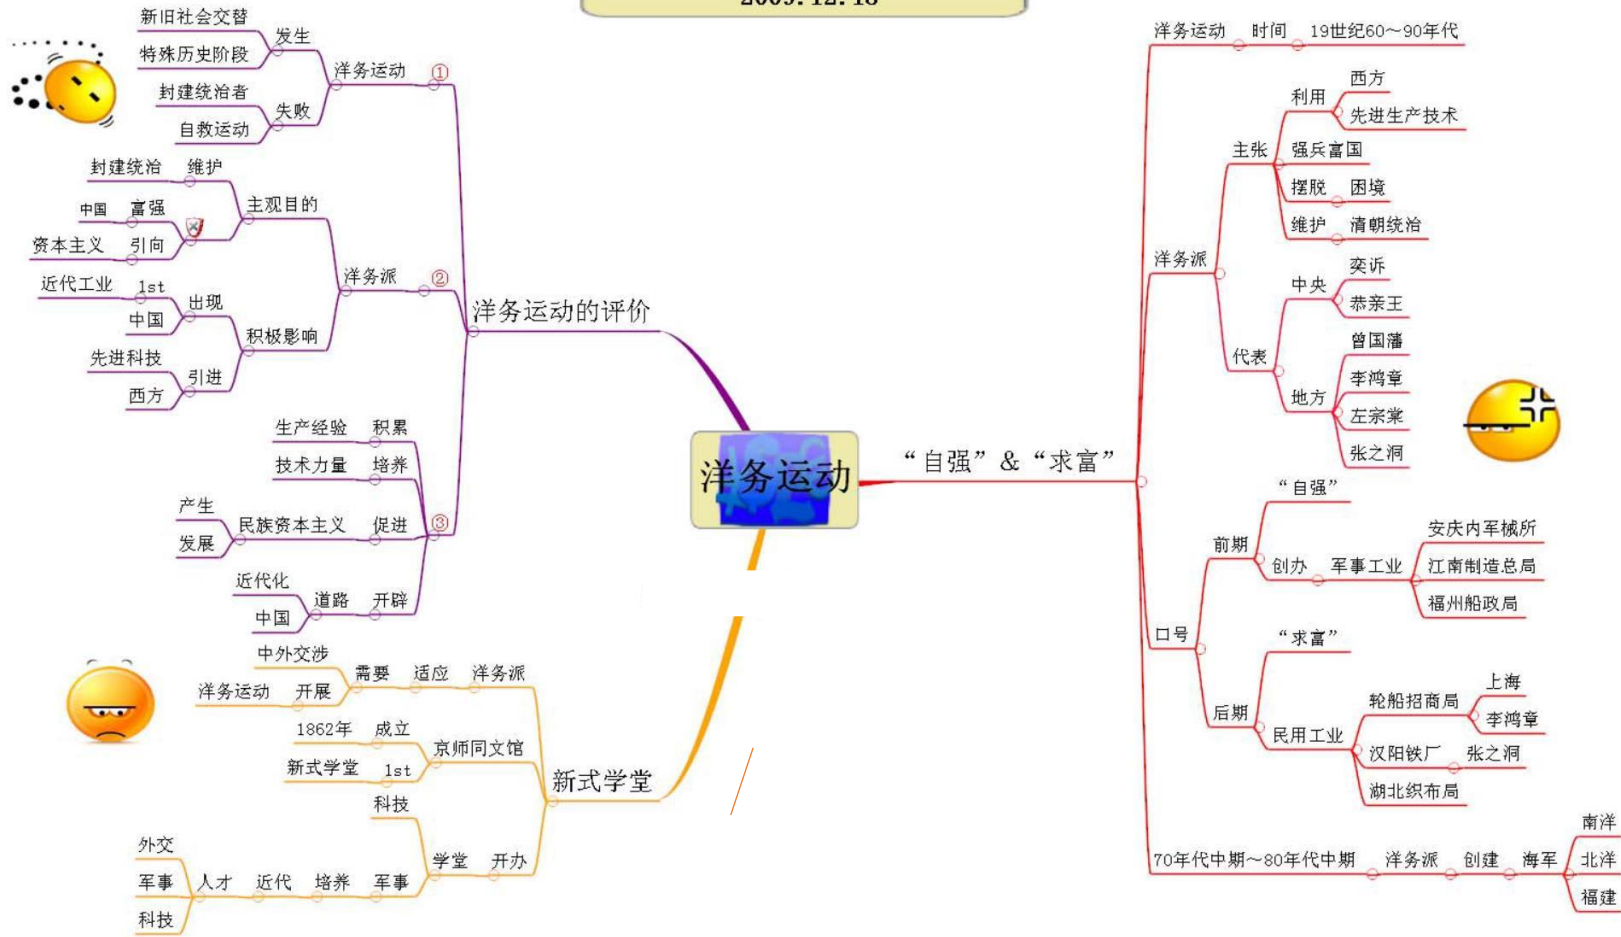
2009. 12. 18

洋务运动

洋务运动的评价
① 洋务运动
发生 新旧社会交替
特殊历史阶段
失败 封建统治者
自救运动
② 洋务派
主观目的
维护 封建统治
富强 中国
引向 资本主义
积极影响
出现 1st 近代工业
中国
引进 先进科技
西方
③
积累 生产经验
培养 技术力量
促进 民族资本主义
产生
发展
开辟 道路 近代化
中国

新式学堂
洋务派 适应 需要 中外交涉
开展 洋务运动
京师同文馆
成立 1862年
1st 新式学堂
开办 学堂
科技
军事
培养 近代 人才
外交
军事
科技

“自强”&“求富”
洋务运动 时间 19世纪60～90年代
洋务派
主张
利用 西方
先进生产技术
强兵富国
摆脱 困境
维护 清朝统治
代表
中央 奕䜣
恭亲王
地方 曾国藩
李鸿章
左宗棠
张之洞
口号
前期 “自强”
创办 军事工业
安庆内军械所
江南制造总局
福州船政局
后期 “求富”
民用工业
轮船招商局 上海
李鸿章
汉阳铁厂 张之洞
湖北织布局
70年代中期～80年代中期 洋务派 创建 海军
南洋
北洋
福建